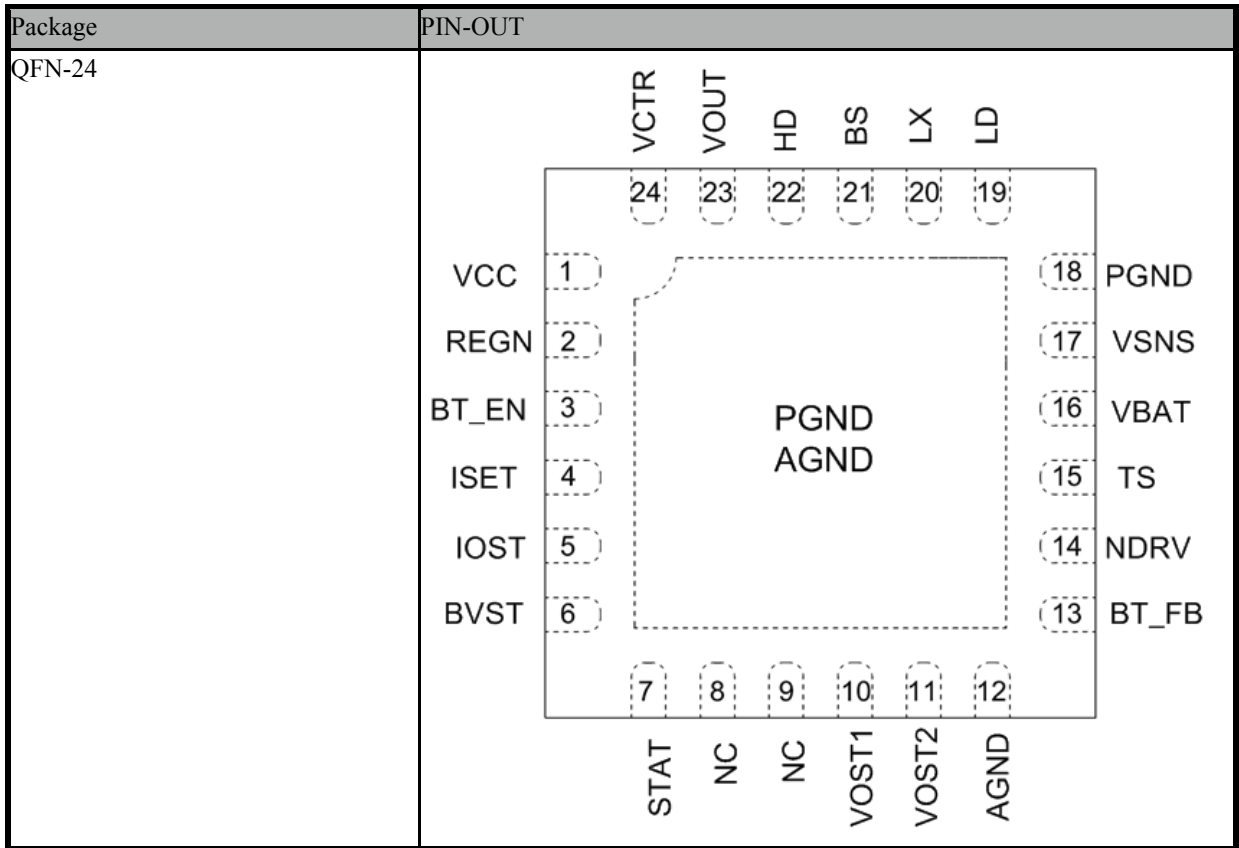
| Package | PIN-OUT |
|---|---|
| QFN-24 | VCTR VOUT HD BS LX LD<br>24 23 22 21 20 19<br>VCC 1<br>REGN 2<br>BT_EN 3<br>ISET 4<br>IOST 5<br>BVST 6<br>18 PGND<br>17 VSNS<br>16 VBAT<br>15 TS<br>14 NDRV<br>13 BT_FB<br>PGND AGND<br>7 8 9 10 11 12<br>STAT NC NC VOST1 VOST2 AGND |